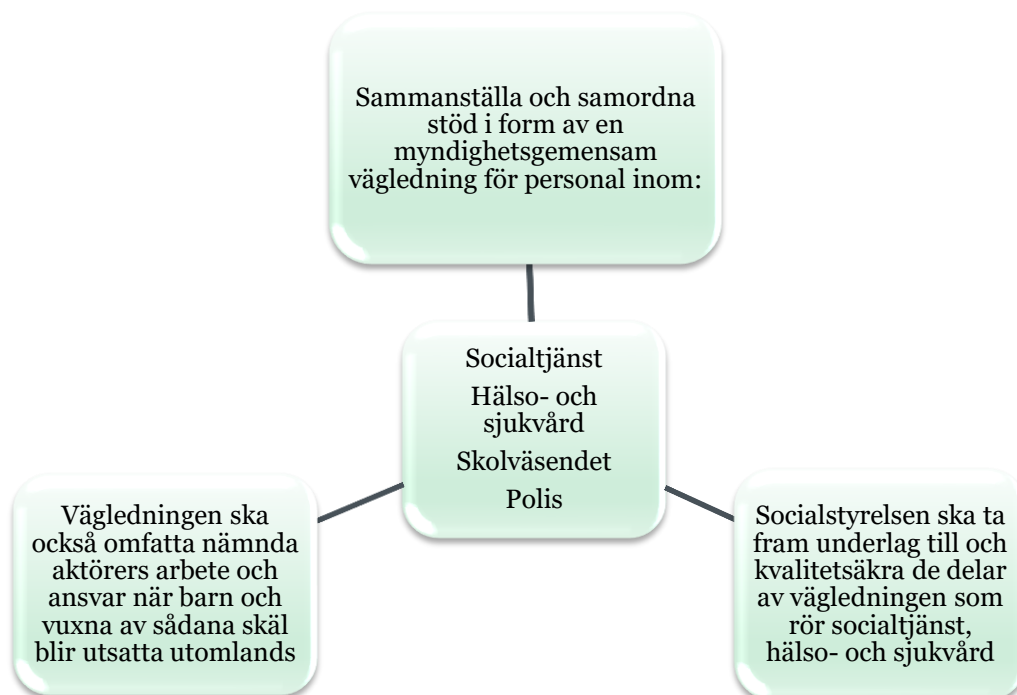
Sammanställa och samordna stöd i form av en myndighetsgemensam vägledning för personal inom:

Socialtjänst

Hälso- och sjukvård

Skolväsendet

Polis

Vägledningen ska också omfatta nämnda aktörers arbete och ansvar när barn och vuxna av sådana skäl blir utsatta utomlands

Socialstyrelsen ska ta fram underlag till och kvalitetsäkra de delar av vägledningen som rör socialtjänst, hälso- och sjukvård